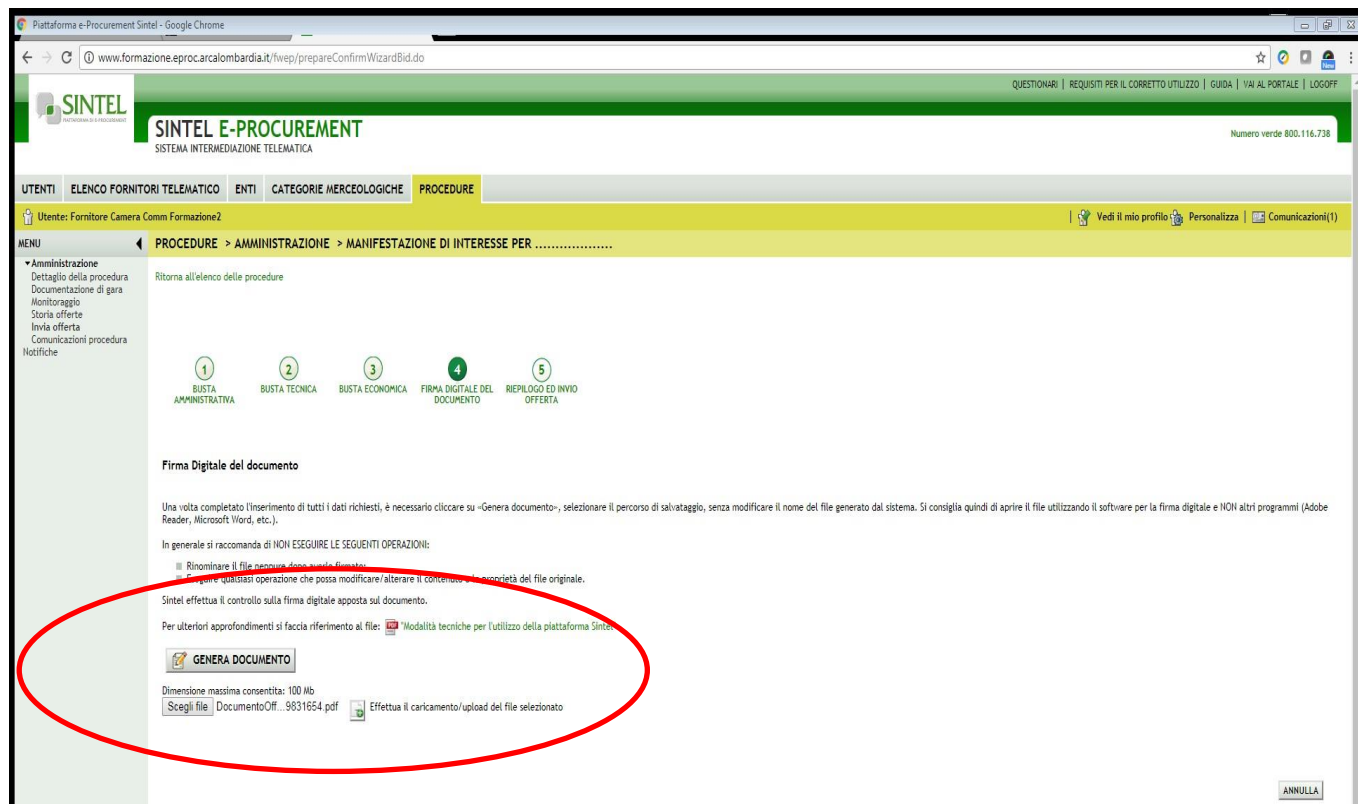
Piattaforma e-Procurement Sintel - Google Chrome

www.formazione.eproc.arcalombardia.it/fwep/prepareConfirmWizardBid.do

QUESTIONARI | REQUISITI PER IL CORRETTO UTILIZZO | GUIDA | VAI AL PORTALE | LOGOFF

SINTEL

SINTEL E-PROCUREMENT
SISTEMA INTERMEDIAZIONE TELEMATICA

Numero verde 800.116.738

UTENTI | ELENCO FORNITORI TELEMATICO | ENTI | CATEGORIE MERCEOLOGICHE | PROCEDURE

Utente: Fornitore Camera Comm Formazione2

Vedi il mio profilo | Personalizza | Comunicazioni(1)

MENU

PROCEDURE > AMMINISTRAZIONE > MANIFESTAZIONE DI INTERESSE PER ....................

▾Amministrazione
Dettaglio della procedura
Documentazione di gara
Monitoraggio
Storia offerte
Invia offerta
Comunicazioni procedura
Notifiche

Ritorna all'elenco delle procedure

1 BUSTA AMMINISTRATIVA
2 BUSTA TECNICA
3 BUSTA ECONOMICA
4 FIRMA DIGITALE DEL DOCUMENTO
5 RIEPILOGO ED INVIO OFFERTA

Firma Digitale del documento

Una volta completato l'inserimento di tutti i dati richiesti, è necessario cliccare su «Genera documento», selezionare il percorso di salvataggio, senza modificare il nome del file generato dal sistema. Si consiglia quindi di aprire il file utilizzando il software per la firma digitale e NON altri programmi (Adobe Reader, Microsoft Word, etc.).

In generale si raccomanda di NON ESEGUIRE LE SEGUENTI OPERAZIONI:

Rinominare il file neppure dopo averlo firmato;
Eseguire qualsiasi operazione che possa modificare/alterare il contenuto o le proprietà del file originale.

Sintel effettua il controllo sulla firma digitale apposta sul documento.

Per ulteriori approfondimenti si faccia riferimento al file: "Modalità tecniche per l'utilizzo della piattaforma Sintel"

GENERA DOCUMENTO

Dimensione massima consentita: 100 Mb
Scegli file DocumentoOff...9831654.pdf
Effettua il caricamento/upload del file selezionato

ANNULLA